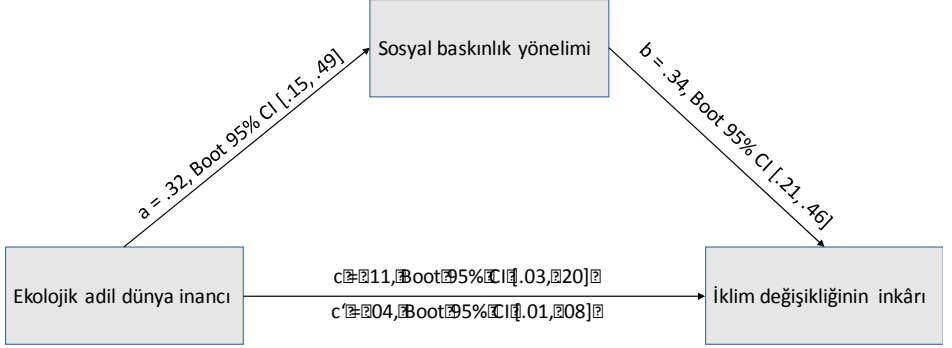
Sosyal baskınlık yönelimi

a = .32, Boot 95% CI [.15, .49]

b = .34, Boot 95% CI [.21, .46]

Ekolojik adil dünya inancı

c = .11, Boot 95% CI [.03, .20]

c' = .04, Boot 95% CI [.01, .08]

İklim değişikliğinin inkârı